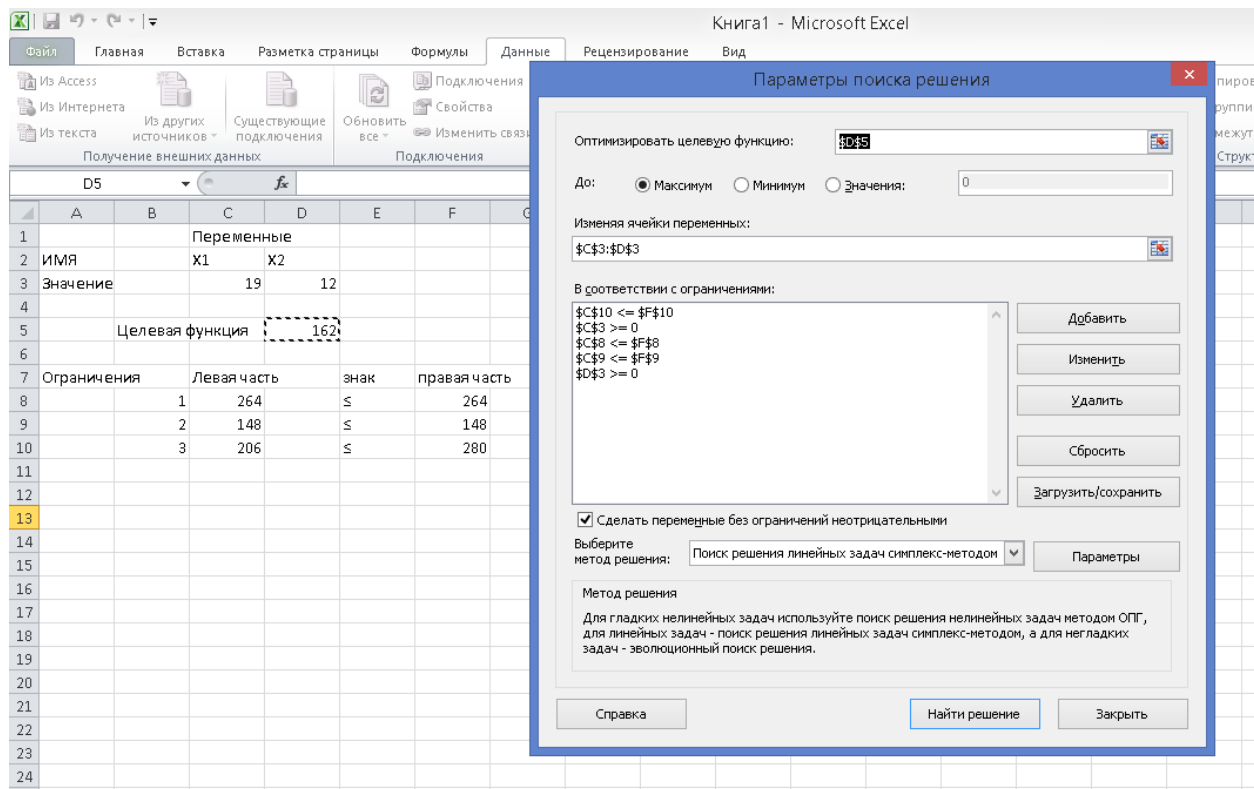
Книга1 - Microsoft Excel

Файл Главная Вставка Разметка страницы Формулы Данные Рецензирование Вид

Из Access
Из Интернета
Из текста
Из других источников
Существующие подключения
Получение внешних данных
Обновить все
Подключения
Свойства
Изменить связи
Подключения

D5 $f_x$

| | A | B | C | D | E | F |
|---|---|---|---|---|---|---|
| 1 | | | Переменные | | | |
| 2 | ИМЯ | | X1 | X2 | | |
| 3 | Значение | | 19 | 12 | | |
| 4 | | | | | | |
| 5 | | Целевая функция | | 162 | | |
| 6 | | | | | | |
| 7 | Ограничения | | Левая часть | | знак | правая часть |
| 8 | | 1 | 264 | | ≤ | 264 |
| 9 | | 2 | 148 | | ≤ | 148 |
| 10 | | 3 | 206 | | ≤ | 280 |
| 11 | | | | | | |
| 12 | | | | | | |
| 13 | | | | | | |
| 14 | | | | | | |
| 15 | | | | | | |
| 16 | | | | | | |
| 17 | | | | | | |
| 18 | | | | | | |
| 19 | | | | | | |
| 20 | | | | | | |
| 21 | | | | | | |
| 22 | | | | | | |
| 23 | | | | | | |
| 24 | | | | | | |

Параметры поиска решения

Оптимизировать целевую функцию: $D$5

До: Максимум Минимум Значения: 0

Изменяя ячейки переменных:
$C$3:$D$3

В соответствии с ограничениями:
$C$10 <= $F$10
$C$3 >= 0
$C$8 <= $F$8
$C$9 <= $F$9
$D$3 >= 0

Добавить
Изменить
Удалить
Сбросить
Загрузить/сохранить

Сделать переменные без ограничений неотрицательными

Выберите метод решения: Поиск решения линейных задач симплекс-методом
Параметры

Метод решения
Для гладких нелинейных задач используйте поиск решения нелинейных задач методом ОПГ, для линейных задач - поиск решения линейных задач симплекс-методом, а для негладких задач - эволюционный поиск решения.

Справка
Найти решение
Закрыть